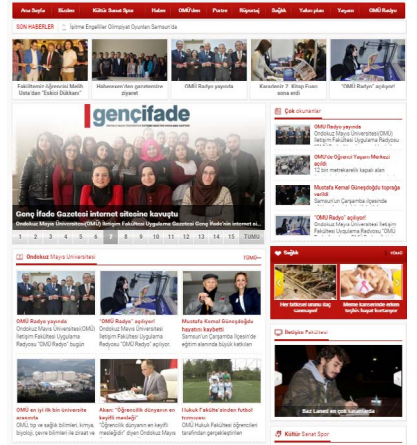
Ana Sayfa | Bizden | Kültür Sanat İlgisi | Haber | OMÜ'den | Portre | Röportaj | Sağlık | Yakın plan | Yaşam | OMÜ Radyo

SON HABERLER | İşitme Engelliler Olimpiyat Oyunları Samsun'da

Fakültemiz öğrencisi Melih Usta'dan "Eskici Dükkanı"
Habemeen'den gazetemize ziyaret
OMÜ Radyo yayında
Karadeniz 7. Kitap Fuarı açıldı
"OMÜ Radyo" açılıyor!

gençifade

Genç ifade Gazetesi internet sitesine kavuştu
Ondokuz Mayıs Üniversitesi(OMÜ) İletişim Fakültesi Uygulama Gazetesi Genç İfade'nin internet si...

1 2 3 4 5 6 7 8 9 10 11 12 13 14 15 TÜMÜ

Çok okunanlar
OMÜ Radyo yayında
Ondokuz Mayıs Üniversitesi İletişim Fakültesi Uygulama
OMÜ'de Öğrenci Yaşam Merkezi açıldı
12 bin metrekarelik kapalı alan
Mustafa Kemal Güneşdoğdu toprağa verildi
Samsun'un Çarşamba ilçesinde
"OMÜ Radyo" açılıyor!
Ondokuz Mayıs Üniversitesi İletişim Fakültesi Uygulama

Ondokuz Mayıs Üniversitesi | TÜMÜ

OMÜ Radyo yayında
Ondokuz Mayıs Üniversitesi(OMÜ) İletişim Fakültesi Uygulama Radyosu "OMÜ Radyo" bugün
"OMÜ Radyo" açılıyor!
Ondokuz Mayıs Üniversitesi İletişim Fakültesi Uygulama Radyosu "OMÜ Radyo" açılıyor.
Mustafa Kemal Güneşdoğdu hayatını kaybetti
Samsun'un Çarşamba ilçesinde eğitim alanında büyük katkıları

Sağlık
Her birikinti aranız dağ (iki karnız)
Meme kanserinde erken teşhis hayat kurtarır

İletişim Fakültesi
Saz Lamet en son cevap kazanılır

OMÜ en iyi ilk bin üniversite arasında
Ondokuz Mayıs Üniversitesi fizik bilimleri, kimya, biyoloji, çevre bilimleri ile jeoloji ve
Akan: "Öğrencilik dünyanın en keyifli mesleği"
"Öğrencilik dünyanın en keyifli mesleğidir" diyen Ondokuz Mayıs
Hukuk Fakülte'sinden futbol turnuvası
OMÜ Hukuk Fakültesi öğrencileri tarafından gerçekleştirilen

Kültür Sanat Spor